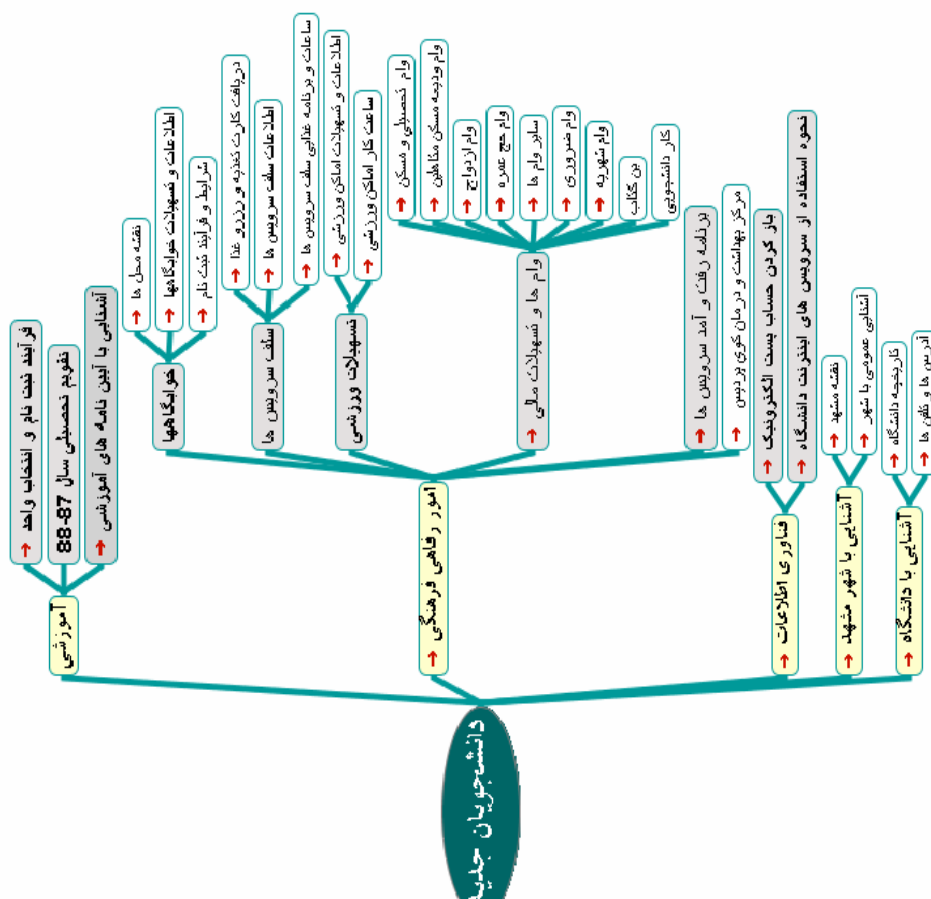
دانشجویان جدید

آموزشی
فرآیند ثبت نام و انتخاب واحد
تقویم تحصیلی سال 87-88
آشنایی با آیین نامه های آموزشی

امور رفاهی فرهنگی
خوابگاهها
نقشه محل ها
اطلاعات و تسهیلات خوابگاهها
شرایط و فرآیند ثبت نام
سلف سرویس ها
دریافت کارت تغذیه و رزرو غذا
اطلاعات سلف سرویس ها
ساعات و برنامه غذایی سلف سرویس ها
تسهیلات ورزشی
اطلاعات و تسهیلات اماکن ورزشی
ساعت کار اماکن ورزشی
وام ها و تسهیلات مالی
وام تحصیلی و مسکن
وام ودیعه مسکن متاهلین
وام ازدواج
وام حج عمره
سایر وام ها
وام ضروری
وام شهریه
بن کتاب
کار دانشجویی
برنامه رفت و آمد سرویس ها
مرکز بهداشت و درمان کوی پردیس

فناوری اطلاعات
باز کردن حساب پست الکترونیک
نحوه استفاده از سرویس های اینترنت دانشگاه

آشنایی با شهر مشهد
نقشه مشهد
آشنایی عمومی با شهر

آشنایی با دانشگاه
کارنامه دانشگاه
آدرس ها و تلفن ها